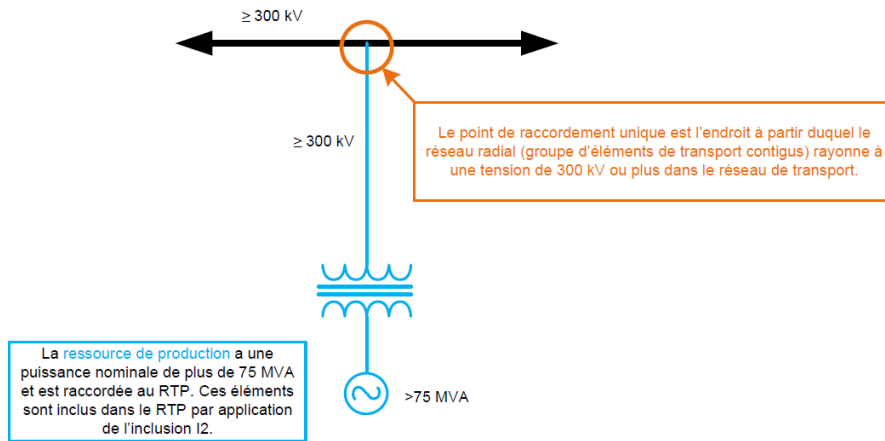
≥ 300 kV

Le point de raccordement unique est l’endroit à partir duquel le réseau radial (groupe d’éléments de transport contigus) rayonne à une tension de 300 kV ou plus dans le réseau de transport.

≥ 300 kV

La ressource de production a une puissance nominale de plus de 75 MVA et est raccordée au RTP. Ces éléments sont inclus dans le RTP par application de l’inclusion I2.

>75 MVA